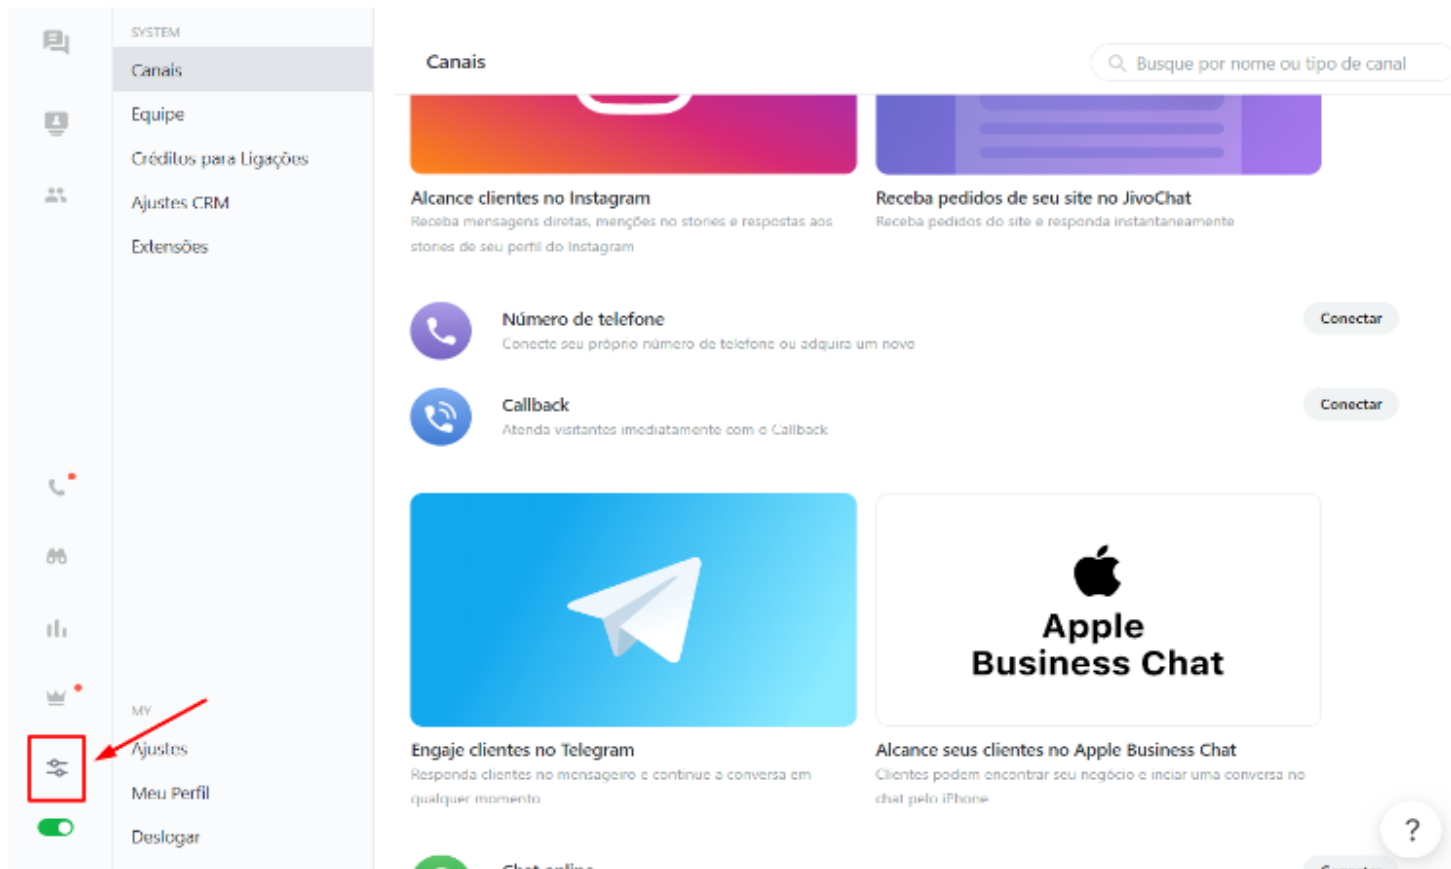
SYSTEM
Canais
Equipe
Créditos para Ligações
Ajustes CRM
Extensões

MY
Ajustes
Meu Perfil
Deslogar

Canais

Busque por nome ou tipo de canal

Alcance clientes no Instagram
Receba mensagens diretas, menções no stories e respostas aos stories de seu perfil do Instagram

Receba pedidos de seu site no JivoChat
Receba pedidos do site e responda instantaneamente

Número de telefone
Conecte seu próprio número de telefone ou adquira um novo
Conectar

Callback
Atenda visitantes imediatamente com o Callback
Conectar

Apple Business Chat

Engaje clientes no Telegram
Responda clientes no mensageiro e continue a conversa em qualquer momento

Alcance seus clientes no Apple Business Chat
Clientes podem encontrar seu negócio e inciar uma conversa no chat pelo iPhone

?

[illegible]